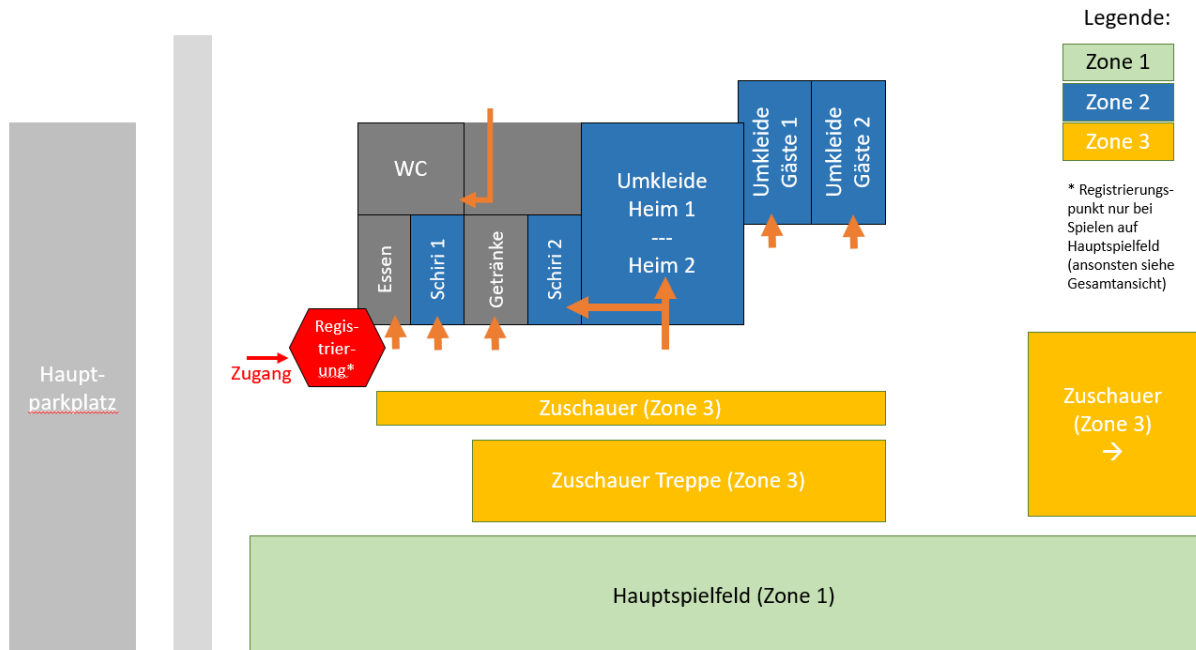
Legende:

Zone 1

Zone 2

Zone 3

* Registrierungspunkt nur bei Spielen auf Hauptspielfeld (ansonsten siehe Gesamtansicht)

Hauptparkplatz

WC

Essen

Schiri 1

Getränke

Schiri 2

Umkleide Heim 1 --- Heim 2

Umkleide Gäste 1

Umkleide Gäste 2

Zugang

Registrierung*

Zuschauer (Zone 3)

Zuschauer Treppe (Zone 3)

Zuschauer (Zone 3) →

Hauptspielfeld (Zone 1)